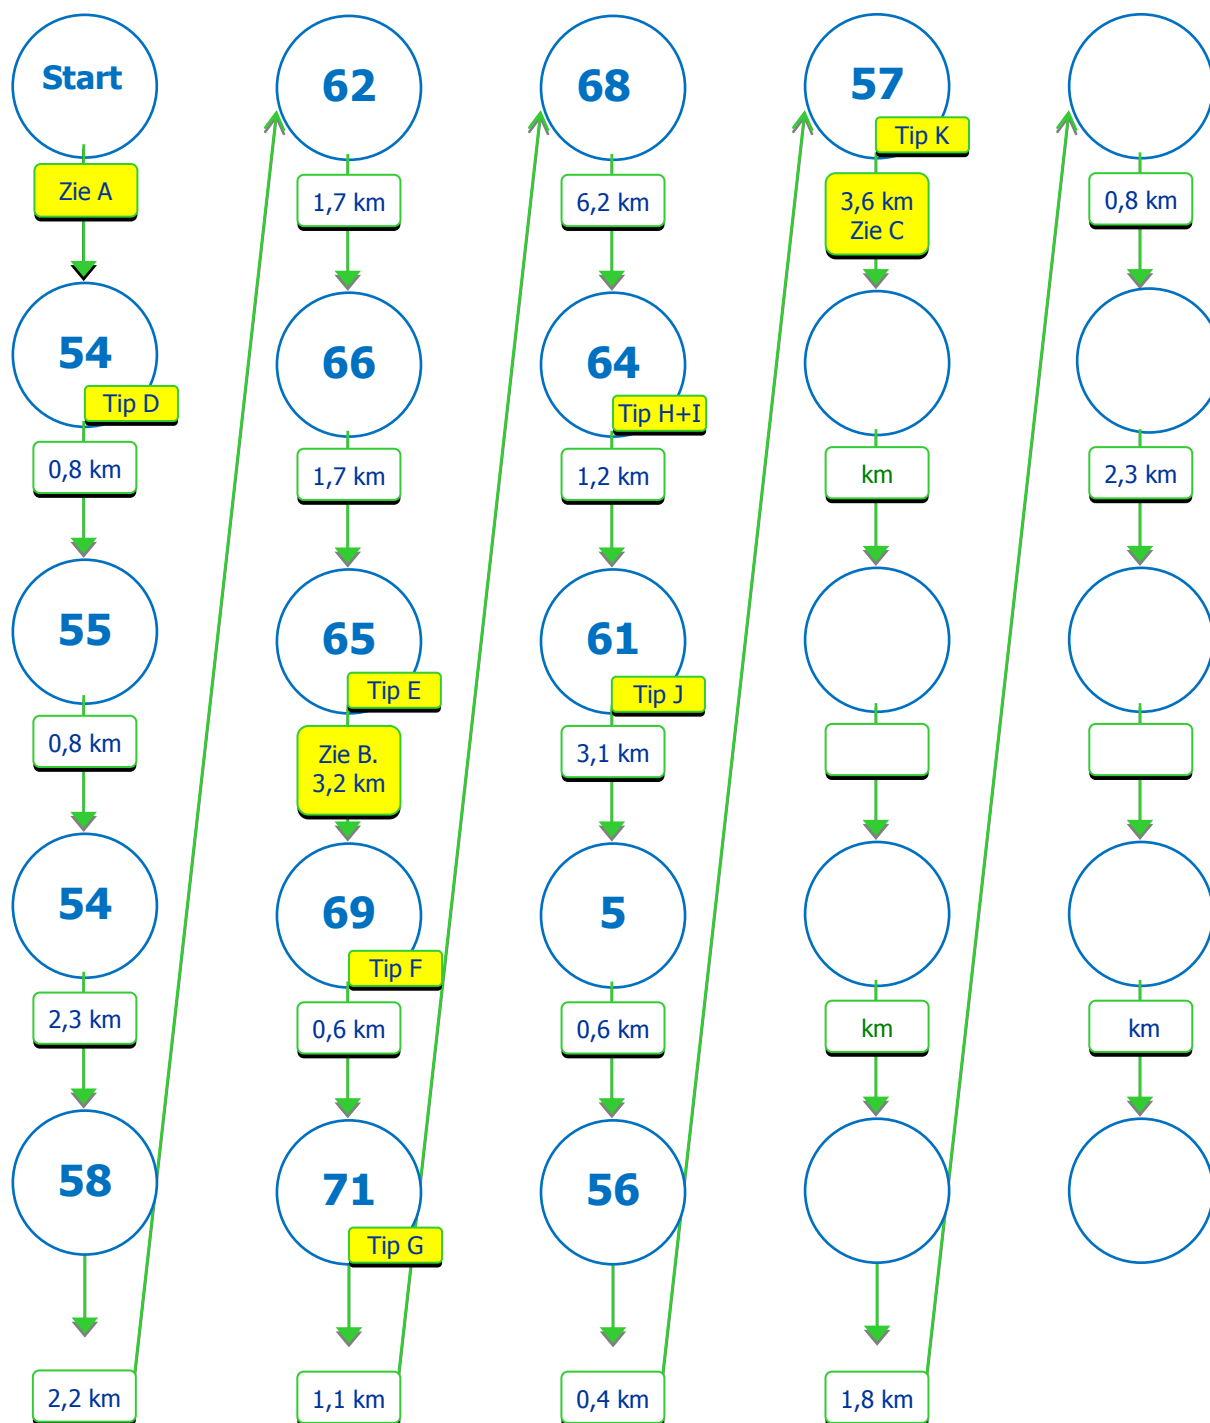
Start

Zie A

54

Tip D

0,8 km

55

0,8 km

54

2,3 km

58

2,2 km

62

1,7 km

66

1,7 km

65

Tip E

Zie B.
3,2 km

69

Tip F

0,6 km

71

Tip G

1,1 km

68

6,2 km

64

Tip H+I

1,2 km

61

Tip J

3,1 km

5

0,6 km

56

0,4 km

57

Tip K

3,6 km
Zie C

km

km

1,8 km

0,8 km

2,3 km

km